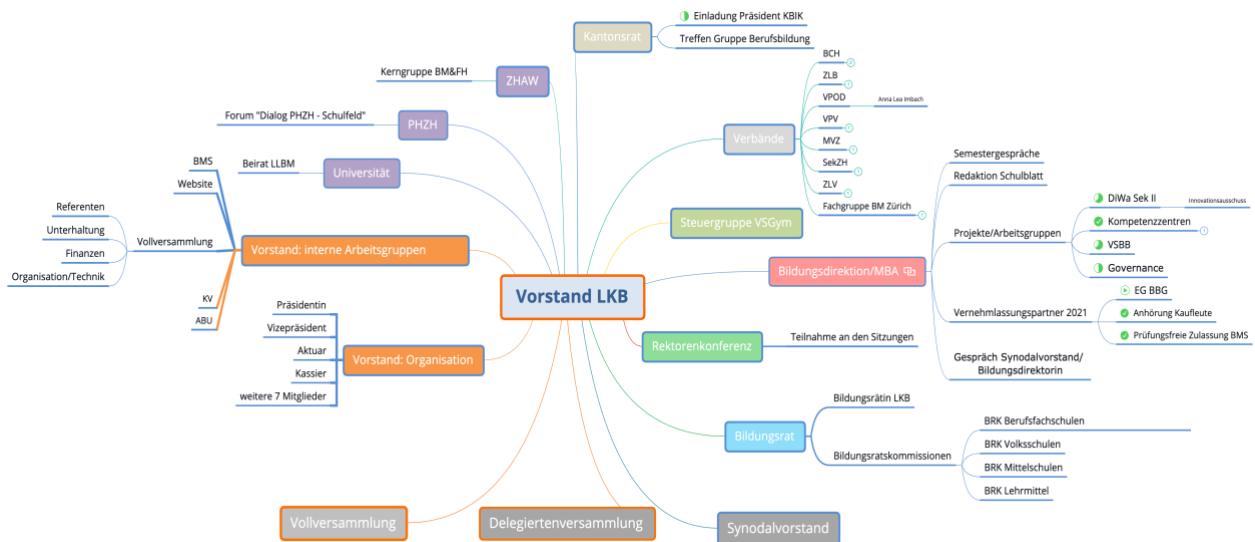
Vorstand LKB

Kantonsrat
Einladung Präsident KBIK
Treffen Gruppe Berufsbildung

ZHAW
Kerngruppe BM&FH

PHZH
Forum "Dialog PHZH - Schulfeld"

Universität
Beirat LLBM

Verbände
BCH
ZLB
VPOD
Anna Lea Imbach
VPV
MVZ
SekZH
ZLV
Fachgruppe BM Zürich

Steuergruppe VSGym

Bildungsdirektion/MBA
Semestergespräche
Redaktion Schulblatt
Projekte/Arbeitsgruppen
DiWa Sek II
Innovationsausschuss
Kompetenzzentren
VSBB
Governance
Vernehmlassungspartner 2021
EG BBG
Anhörung Kaufleute
Prüfungsfreie Zulassung BMS
Gespräch Synodalvorstand/ Bildungsdirektorin

Rektorenkonferenz
Teilnahme an den Sitzungen

Bildungsrat
Bildungsrätin LKB
Bildungsratskommissionen
BRK Berufsfachschulen
BRK Volksschulen
BRK Mittelschulen
BRK Lehrmittel

Vorstand: interne Arbeitsgruppen
BMS
Website
Vollversammlung
Referenten
Unterhaltung
Finanzen
Organisation/Technik
KV
ABU

Vorstand: Organisation
Präsidentin
Vizepräsident
Aktuar
Kassier
weitere 7 Mitglieder

Vollversammlung
Delegiertenversammlung
Synodalvorstand